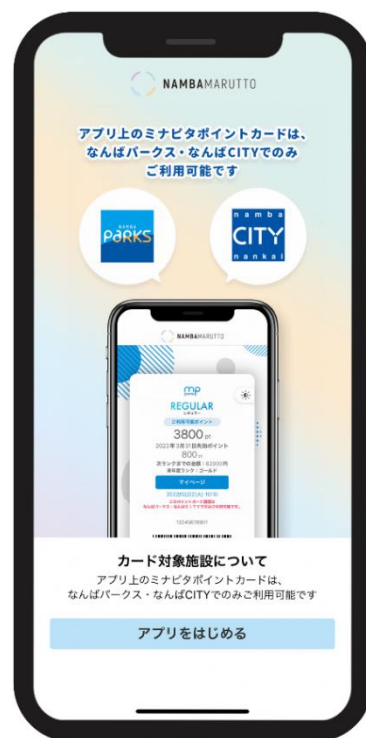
NAMBAMARUTTO

アプリ上のミナピタポイントカードは、なんばパークス・なんばCITYでのみご利用可能です

namba PARKS

namba CITY nankai

NAMBAMARUTTO

mp

REGULAR

レギュラー

ご利用可能ポイント

3800 pt

2023年3月31日失効ポイント

800 pt

次ランクまでの金額：83000円

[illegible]

マイページ

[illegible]

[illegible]

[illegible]

カード対象施設について

アプリ上のミナピタポイントカードは、なんばパークス・なんばCITYでのみご利用可能です

アプリをはじめる